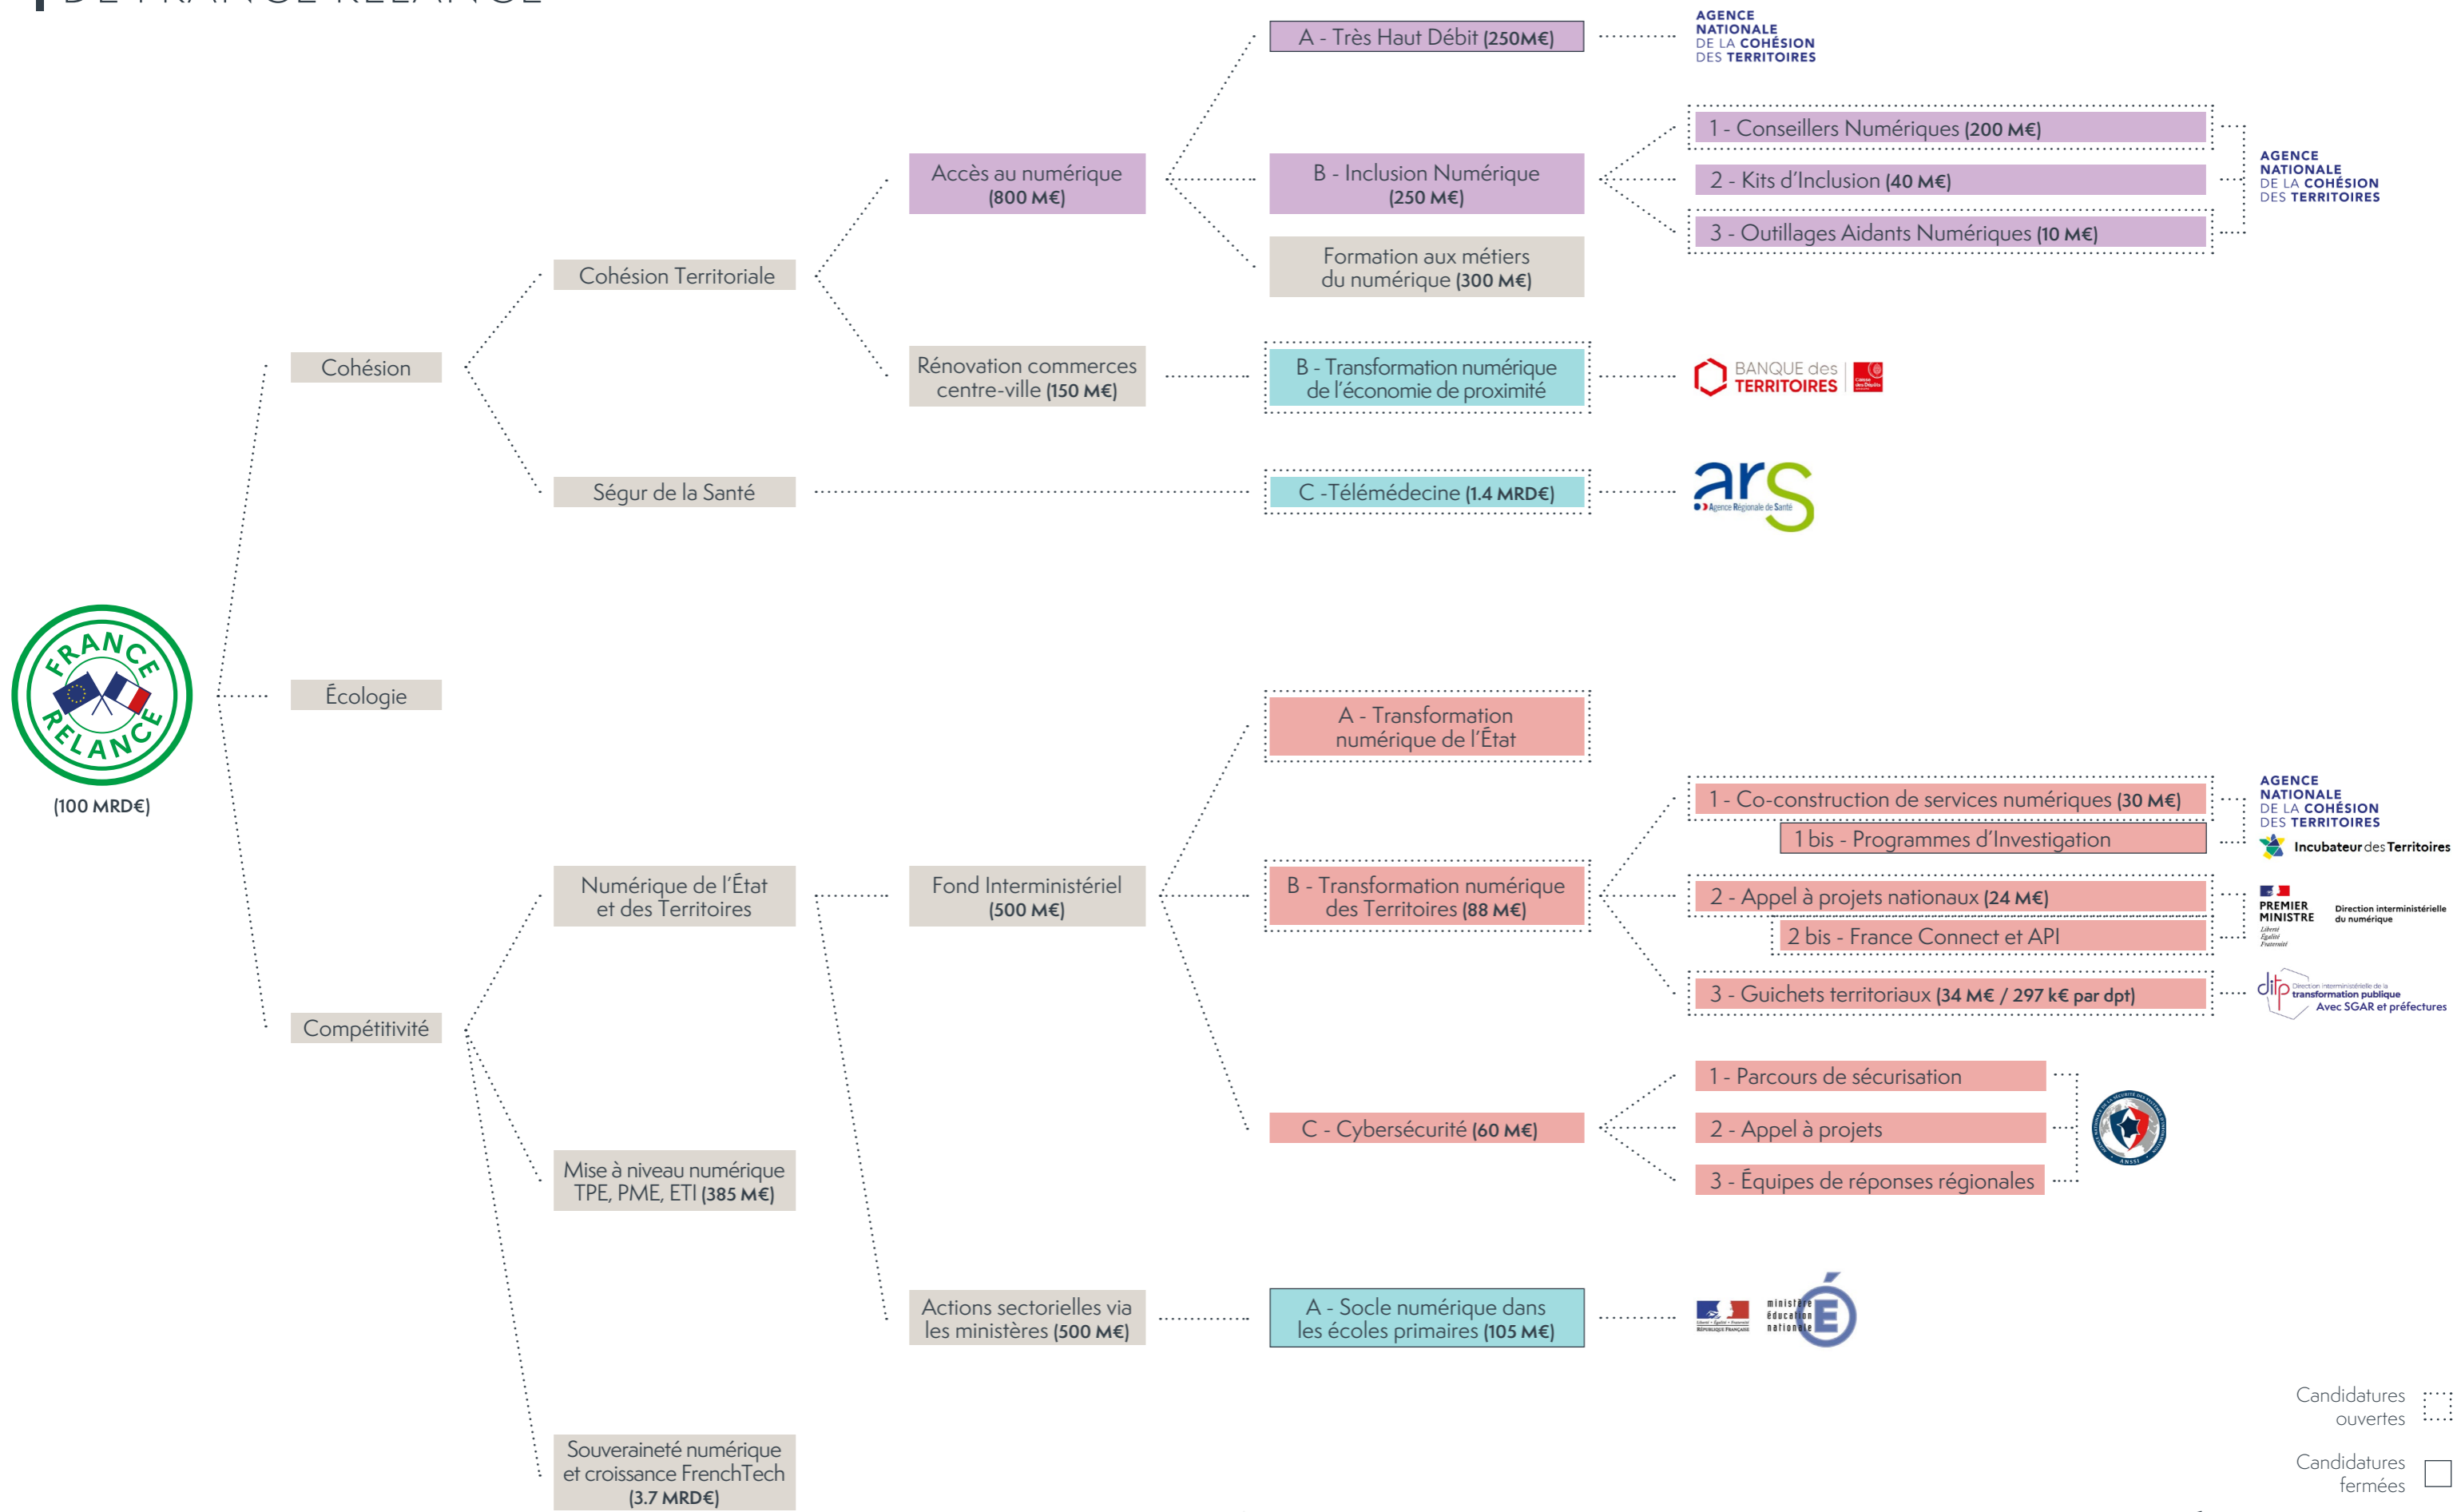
A - Très Haut Débit (250M€)

AGENCE NATIONALE DE LA COHÉSION DES TERRITOIRES

1 - Conseillers Numériques (200 M€)
2 - Kits d'Inclusion (40 M€)
3 - Outillages Aidants Numériques (10 M€)

AGENCE NATIONALE DE LA COHÉSION DES TERRITOIRES

Accès au numérique (800 M€)

B - Inclusion Numérique (250 M€)

Formation aux métiers du numérique (300 M€)

Cohésion Territoriale

Cohésion

Rénovation commerces centre-ville (150 M€)

B - Transformation numérique de l'économie de proximité

BANQUE des TERRITOIRES

Ségur de la Santé

C -Télémédecine (1.4 MRD€)

ars Agence Régionale de Santé

FRANCE RELANCE

(100 MRD€)

Écologie

A - Transformation numérique de l'État

1 - Co-construction de services numériques (30 M€)
1 bis - Programmes d'Investigation

AGENCE NATIONALE DE LA COHÉSION DES TERRITOIRES
Incubateur des Territoires

Numérique de l'État et des Territoires

Fond Interministériel (500 M€)

B - Transformation numérique des Territoires (88 M€)

2 - Appel à projets nationaux (24 M€)
2 bis - France Connect et API

PREMIER MINISTRE
Direction interministérielle du numérique

3 - Guichets territoriaux (34 M€ / 297 k€ par dpt)

ditp Direction interministérielle de la transformation publique
Avec SGAR et préfectures

Compétitivité

1 - Parcours de sécurisation
2 - Appel à projets
3 - Équipes de réponses régionales

C - Cybersécurité (60 M€)

ANSSI

Mise à niveau numérique TPE, PME, ETI (385 M€)

Actions sectorielles via les ministères (500 M€)

A - Socle numérique dans les écoles primaires (105 M€)

ministère éducation nationale

Candidatures ouvertes

Candidatures fermées

Souveraineté numérique et croissance FrenchTech (3.7 MRD€)